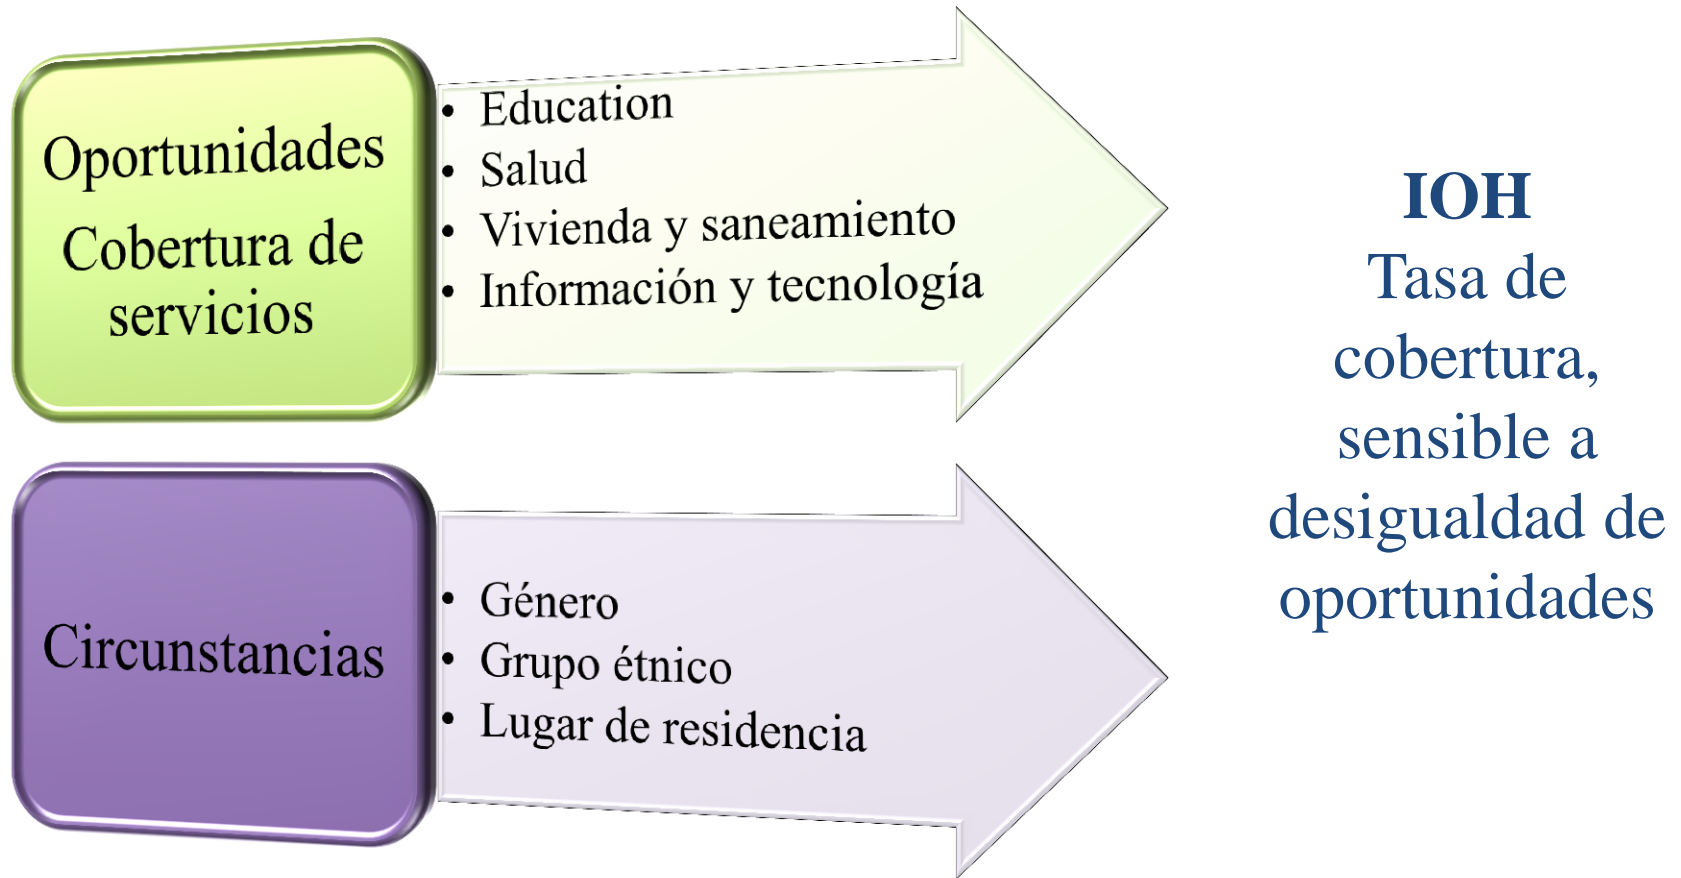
Oportunidades
Cobertura de servicios

- Education
- Salud
- Vivienda y saneamiento
- Información y tecnología

Circunstancias

- Género
- Grupo étnico
- Lugar de residencia

IOH
Tasa de cobertura, sensible a desigualdad de oportunidades